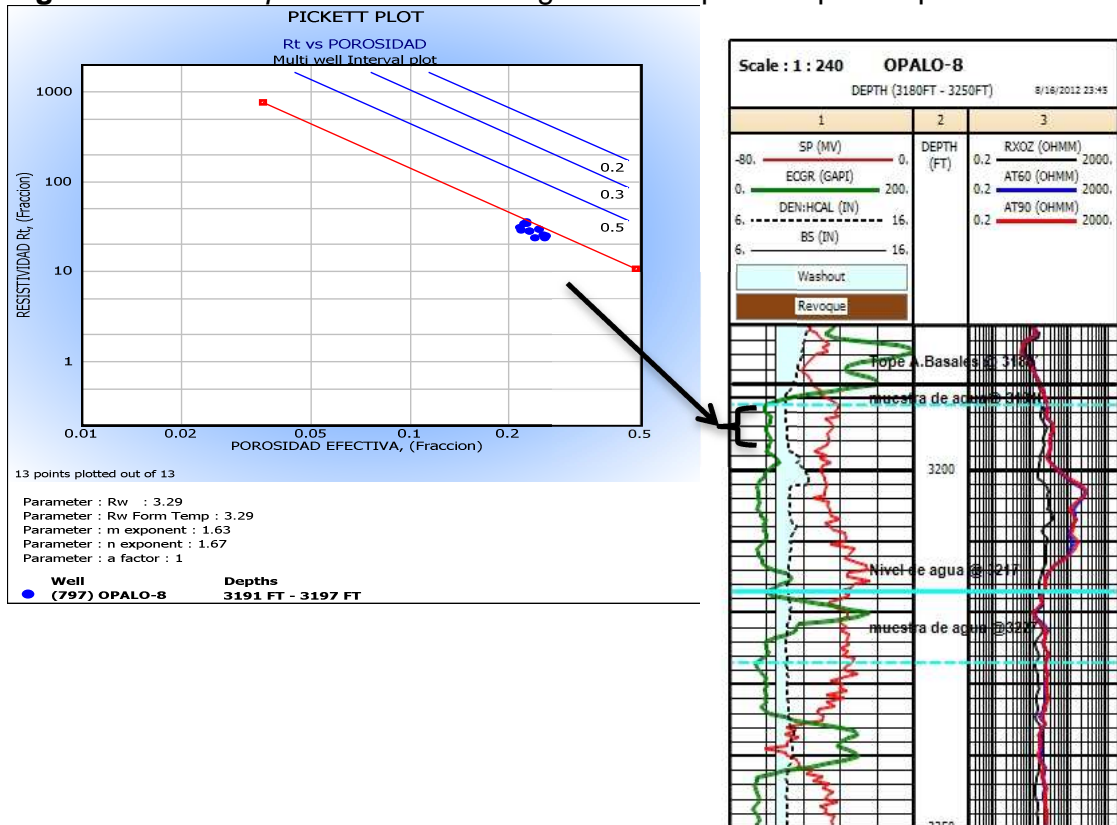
PICKETT PLOT

Rt vs POROSIDAD

Multi well Interval plot

1000

100

10

1

RESISTIVIDAD Rt, (Fraccion)

0.2

0.3

0.5

0.01 0.02 0.05 0.1 0.2 0.5

POROSIDAD EFECTIVA, (Fraccion)

13 points plotted out of 13

Parameter : Rw : 3.29
Parameter : Rw Form Temp : 3.29
Parameter : m exponent : 1.63
Parameter : n exponent : 1.67
Parameter : a factor : 1

| Well | Depths |
|---|---|
| (797) OPALO-8 | 3191 FT - 3197 FT |

Scale : 1 : 240 OPALO-8

DEPTH (3180FT - 3250FT) 8/16/2012 23:45

| 1 | 2 | 3 |
|---|---|---|
| SP (MV) -80. 0. | DEPTH (FT) | RXOZ (OHMM) 0.2 2000. |
| ECGR (GAPI) 0. 200. | | AT60 (OHMM) 0.2 2000. |
| DEN:HCAL (IN) 6. 16. | | AT90 (OHMM) 0.2 2000. |
| BS (IN) 6. 16. | | |
| Washout | | |
| Revoque | | |

Tope A.Basales @ 318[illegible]

muestra de agua @ 319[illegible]

3200

Nivel de agua @ 3217

muestra de agua @322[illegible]

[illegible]